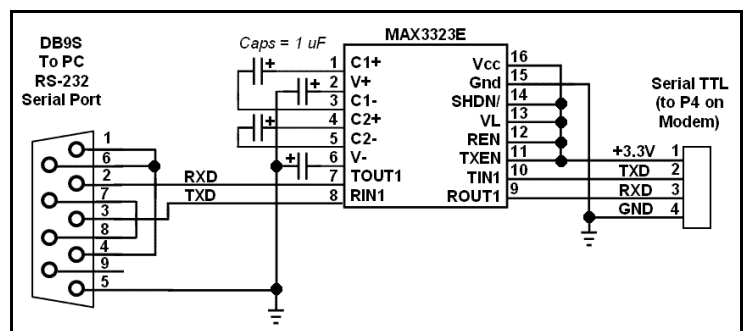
DB9S
To PC
RS-232
Serial Port

Caps = 1 uF

MAX3323E

+
+
+
+

1 C1+
2 V+
3 C1-
4 C2+
5 C2-
6 V-
7 TOUT1
8 RIN1

Vcc 16
Gnd 15
SHDN/ 14
VL 13
REN 12
TXEN 11
TIN1 10
ROUT1 9

1
6
2
7
3
8
4
9
5

RXD
TXD

Serial TTL
(to P4 on
Modem)

+3.3V 1
TXD 2
RXD 3
GND 4